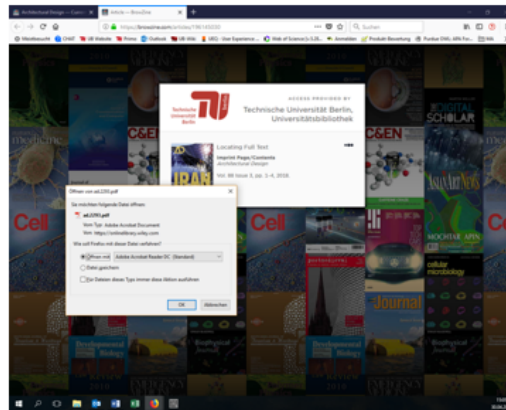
Architectural Design - Curre...
Article — BrowZine
https://browzine.com/articles/198140330
Suchen
Meistbesucht CHAT UB Website Primo Outlook UB Wiki UEQ - User Experience... Web of Science [v.5.28... Anmelden Produkt Bewertung Fundus DWL ARN Fo...

Technische Universität Berlin
ACCESS PROVIDED BY
Technische Universität Berlin, Universitätsbibliothek

Locating Full Text
Imprint Page/Contents
Architectural Design
Vol. 88 Issue 3, pp. 1-4, 2018

Öffnen von ad.2293.pdf
Sie möchten folgende Datei öffnen:
ad.2293.pdf
Vom Typ: Adobe Acrobat Document
Von: https://onlinelibrary.wiley.com
Wie soll Firefox mit dieser Datei verfahren?
Öffnen mit Adobe Acrobat Reader DC (Standard)
Datei speichern
Für Dateien dieses Typs immer diese Aktion ausführen
OK Abbrechen

Cell
C&EN
SCHOLAR
Journal
Developmental Biology
cellular microbiology
Biophysical Journal